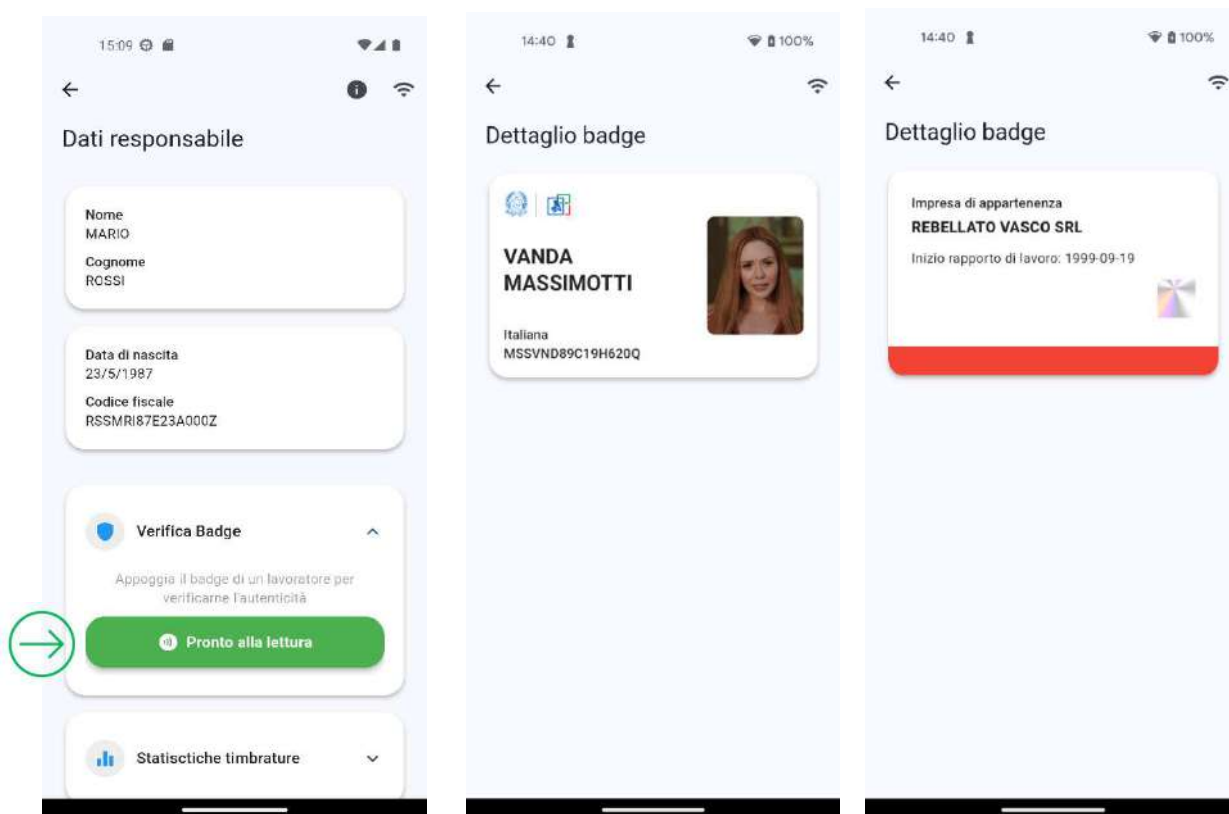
15:09

Dati responsabile

Nome
MARIO
Cognome
ROSSI

Data di nascita
23/5/1987
Codice fiscale
RSSMRI87E23A000Z

Verifica Badge

Appoggia il badge di un lavoratore per verificarne l'autenticità

Pronto alla lettura

Statisctiche timbrature

14:40 100%

Dettaglio badge

VANDA
MASSIMOTTI

Italiana
MSSVND89C19H620Q

14:40 100%

Dettaglio badge

Impresa di appartenenza
REBELLATO VASCO SRL
Inizio rapporto di lavoro: 1999-09-19